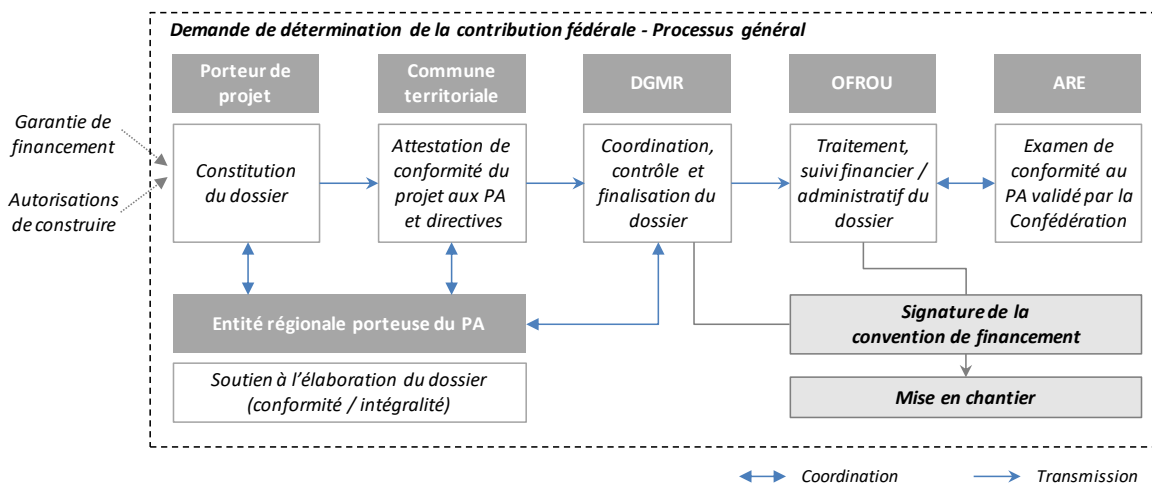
Demande de détermination de la contribution fédérale - Processus général

Garantie de financement

Autorisations de construire

Porteur de projet

Constitution du dossier

Commune territoriale

Attestation de conformité du projet aux PA et directives

DGMR

Coordination, contrôle et finalisation du dossier

OFROU

Traitement, suivi financier / administratif du dossier

ARE

Examen de conformité au PA validé par la Confédération

Entité régionale porteuse du PA

Soutien à l'élaboration du dossier (conformité / intégralité)

Signature de la convention de financement

Mise en chantier

Coordination

Transmission